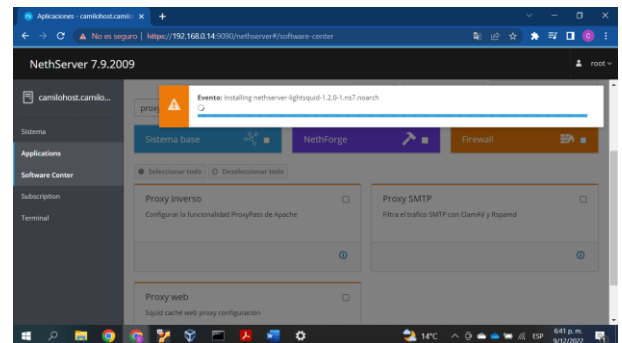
Aplicaciones - camilohost.camil ×
+
No es seguro | https://192.168.0.14:9090/nethserver#/software-center
NethServer 7.9.2009
root
camilohost.camilo...
Sistema
Applications
Software Center
Subscription
Terminal
prox
Evento: Installing nethserver-lightsquid-1.2.0-1.ns7.noarch
Sistema base
NethForge
Firewall
Seleccionar todo
Deseleccionar todo
Proxy inverso
Configurar la funcionalidad ProxyPass de Apache
Proxy SMTP
Filtra el trafico SMTP con ClamAV y Rspamd
Proxy web
Squid caché web proxy configuración
14°C
ESP
6:41 p. m.
9/12/2022